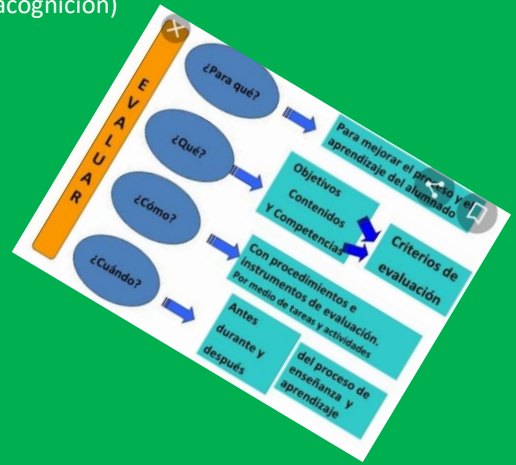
acognición)

EVALUAR

¿Para qué?

Para mejorar el proceso y el aprendizaje del alumnado

¿Qué?

Objetivos
Contenidos
Y Competencias

Criterios de evaluación

¿Cómo?

Con procedimientos e instrumentos de evaluación. Por medio de tareas y actividades

¿Cuándo?

Antes durante y después

del proceso de enseñanza y aprendizaje